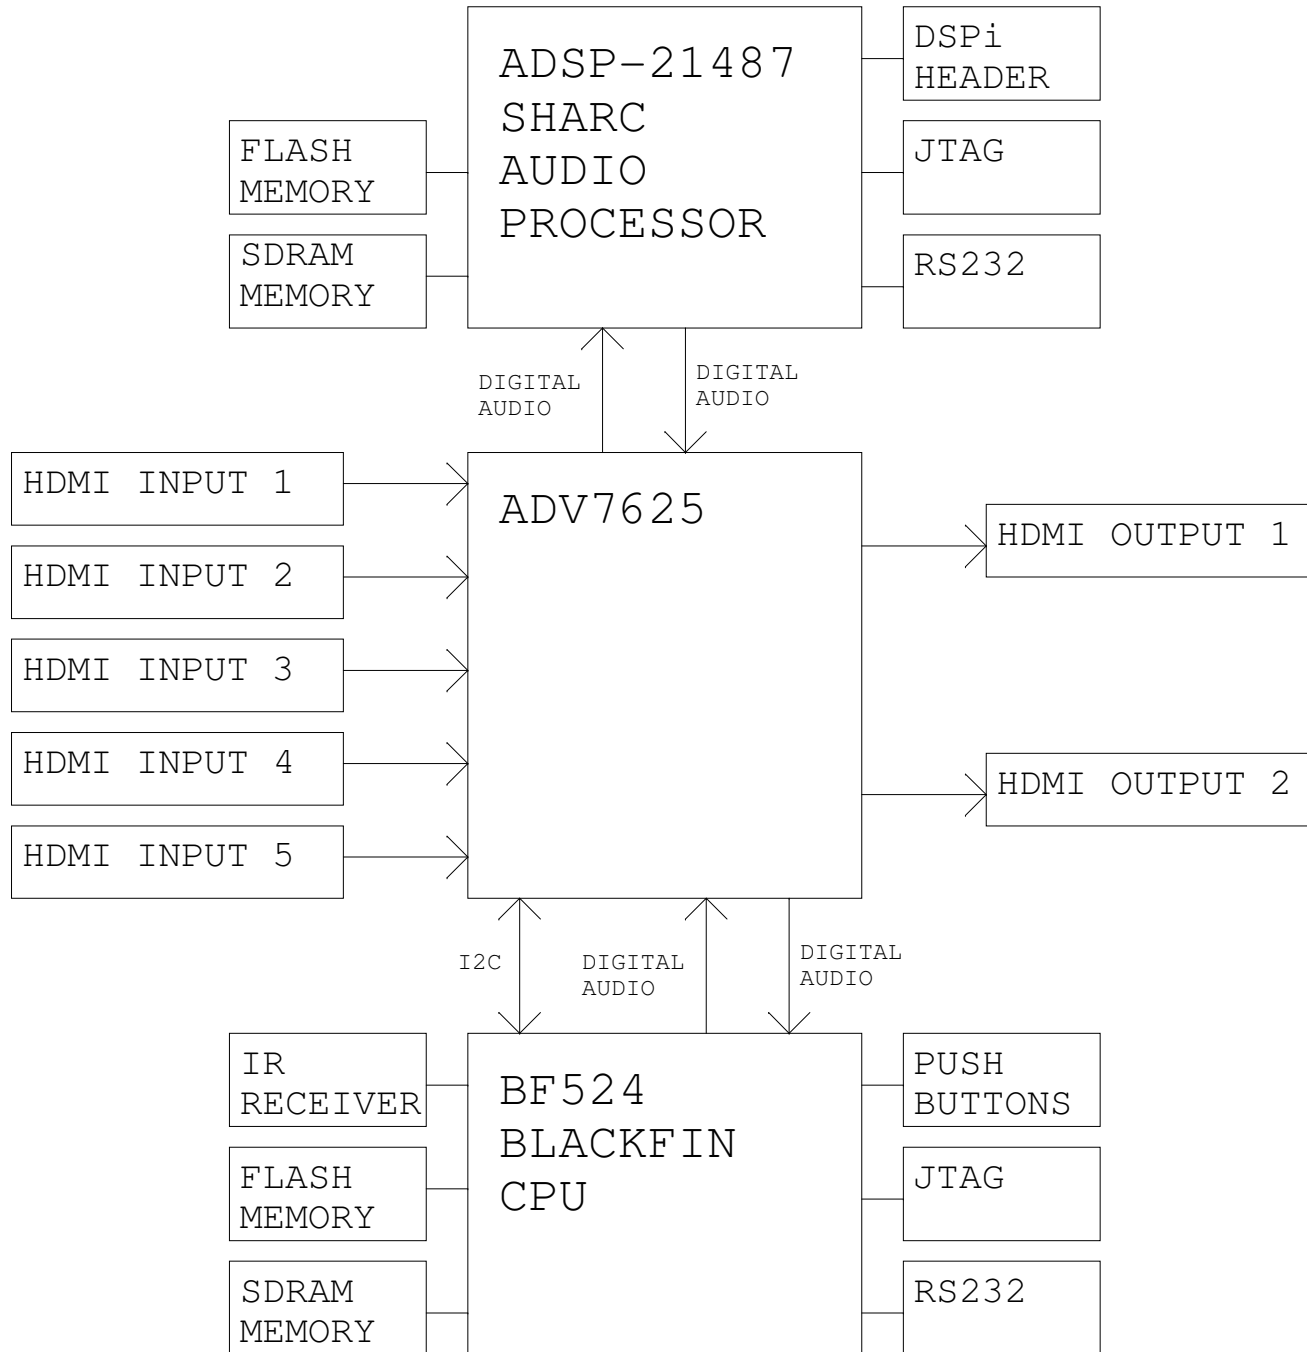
ADSP-21487 SHARC AUDIO PROCESSOR

DSPi HEADER

FLASH MEMORY

JTAG

SDRAM MEMORY

RS232

DIGITAL AUDIO

DIGITAL AUDIO

HDMI INPUT 1

ADV7625

HDMI OUTPUT 1

HDMI INPUT 2

HDMI INPUT 3

HDMI INPUT 4

HDMI OUTPUT 2

HDMI INPUT 5

I2C

DIGITAL AUDIO

DIGITAL AUDIO

IR RECEIVER

BF524 BLACKFIN CPU

PUSH BUTTONS

FLASH MEMORY

JTAG

SDRAM MEMORY

RS232